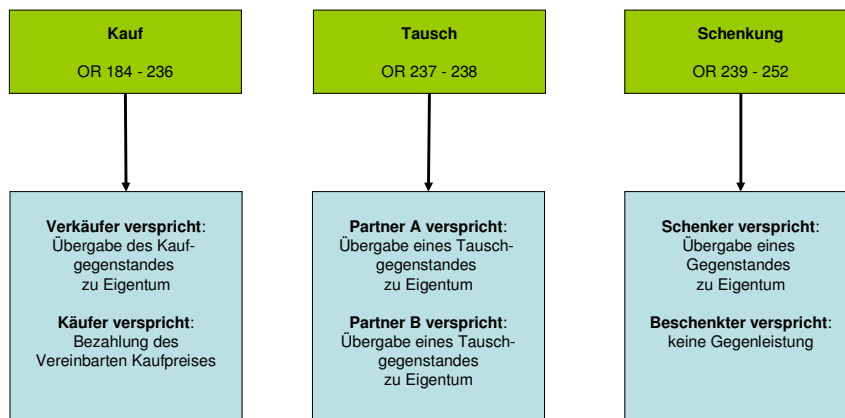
Kauf

OR 184 - 236

Tausch

OR 237 - 238

Schenkung

OR 239 - 252

Verkäufer verspricht:
Übergabe des Kaufgegenstandes
zu Eigentum

Käufer verspricht:
Bezahlung des
Vereinbarten Kaufpreises

Partner A verspricht:
Übergabe eines Tauschgegenstandes
zu Eigentum

Partner B verspricht:
Übergabe eines Tauschgegenstandes
zu Eigentum

Schenker verspricht:
Übergabe eines
Gegenstandes
zu Eigentum

Beschenkter verspricht:
keine Gegenleistung